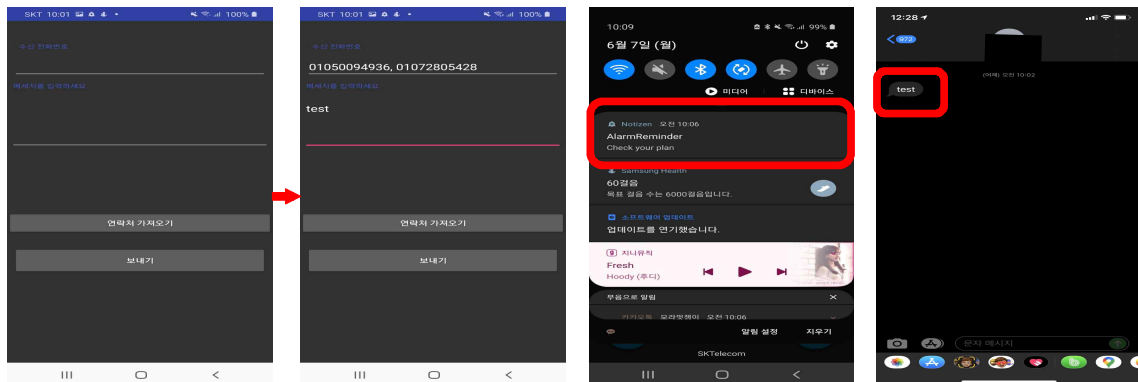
SKT 10:01 100%

수신 전화번호

메세지를 입력하세요

연락처 가져오기

보내기

SKT 10:01 100%

수신 전화번호

01050094936, 01072805428

메세지를 입력하세요

test

연락처 가져오기

보내기

10:09 99%

6월 7일 (월)

미디어

디바이스

Notizen 오전 10:06

AlarmReminder

Check your plan

Samsung Health

60걸음

목표 걸음 수는 6000걸음입니다.

소프트웨어 업데이트

업데이트를 연기했습니다.

지니뮤직

Fresh

Hoody (후디)

무음으로 알림

카카오톡 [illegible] 오전 10:06

알림 설정

지우기

SKTelecom

12:28

972

(어제) 오전 10:02

test

문자 메시지